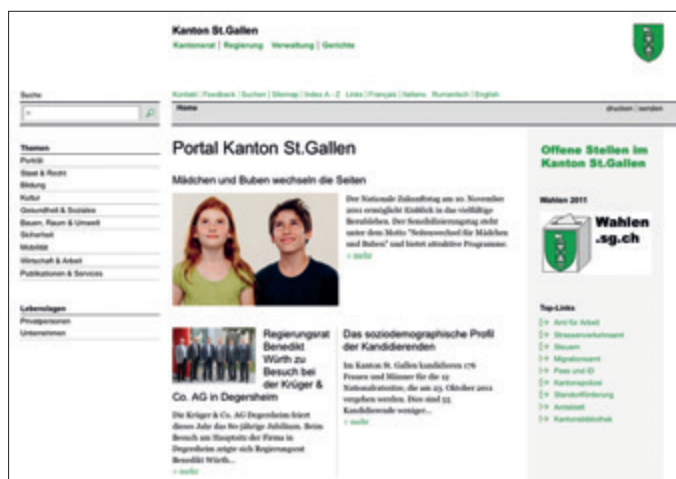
Kanton St.Gallen

Kantonsrat | Regierung | Verwaltung | Gerichte

Suche

Kontakt | Feedback | Suchen | Sitemap | Index A - Z | Links | Français | Italiano | Rumantsch | English

Home

drucken | senden

Themen

Porträt

Staat & Recht

Bildung

Kultur

Gesundheit & Soziales

Bauen, Raum & Umwelt

Sicherheit

Mobilität

Wirtschaft & Arbeit

Publikationen & Services

Lebenslagen

Privatpersonen

Unternehmen

Portal Kanton St.Gallen

Mädchen und Buben wechseln die Seiten

Der Nationale Zukunftstag am 10. November 2011 ermöglicht Einblick in das vielfältige Berufsleben. Der Seitenwechseltag steht unter dem Motto "Seitenwechsel für Mädchen und Buben" und bietet attraktive Programme.

» mehr

Regierungsrat Benedikt Würth zu Besuch bei der Krüger & Co. AG in Degersheim

Die Krüger & Co. AG Degersheim feiert dieses Jahr das 80-jährige Jubiläum. Beim Besuch am Hauptsitz der Firma in Degersheim zeigte sich Regierungsrat Benedikt Würth...

» mehr

Das soziodemographische Profil der Kandidierenden

Im Kanton St. Gallen kandidieren 176 Frauen und Männer für die 12 Nationalratssitze, die am 23. Oktober 2011 vergeben werden. Dies sind 55 Kandidierende weniger...

» mehr

Offene Stellen im Kanton St.Gallen

Wahlen 2011

Wahlen .sg.ch

Top-Links

Amt für Arbeit

Strassenverkehrsamt

Steuern

Migrationsamt

Pass und ID

Kantonspolizei

Standortförderung

Amtsblatt

Kantonsbibliothek